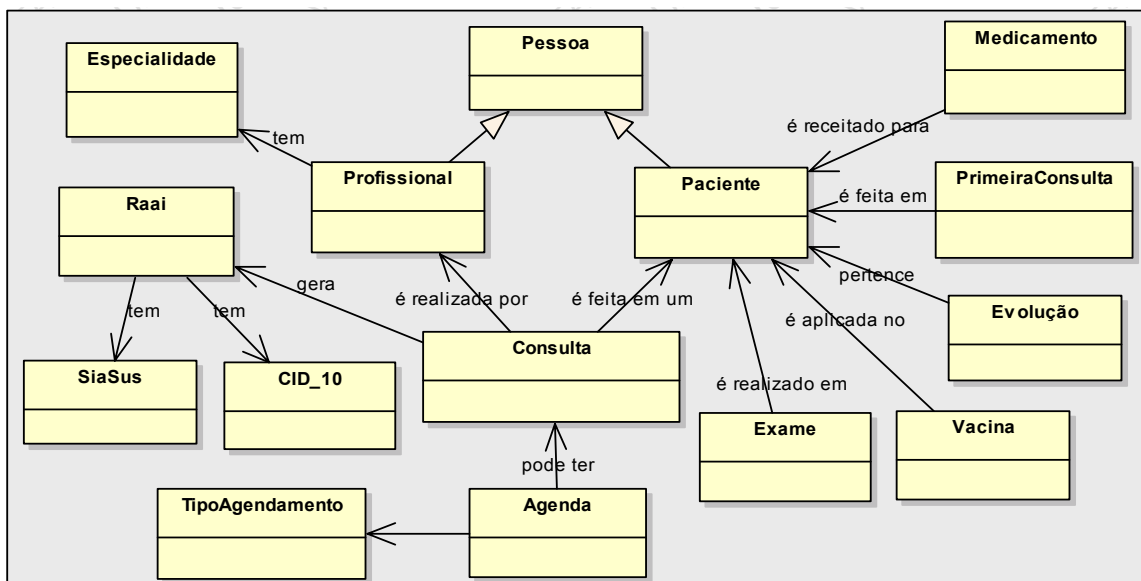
Pessoa

Especialidade

Medicamento

tem

é receitado para

Profissional

Paciente

Raai

é feita em

PrimeiraConsulta

pertence

gera

é realizada por

é feita em um

tem

tem

é aplicada no

Ev olução

Consulta

SiaSus

CID_10

é realizado em

Exame

Vacina

pode ter

TipoAgendamento

Agenda